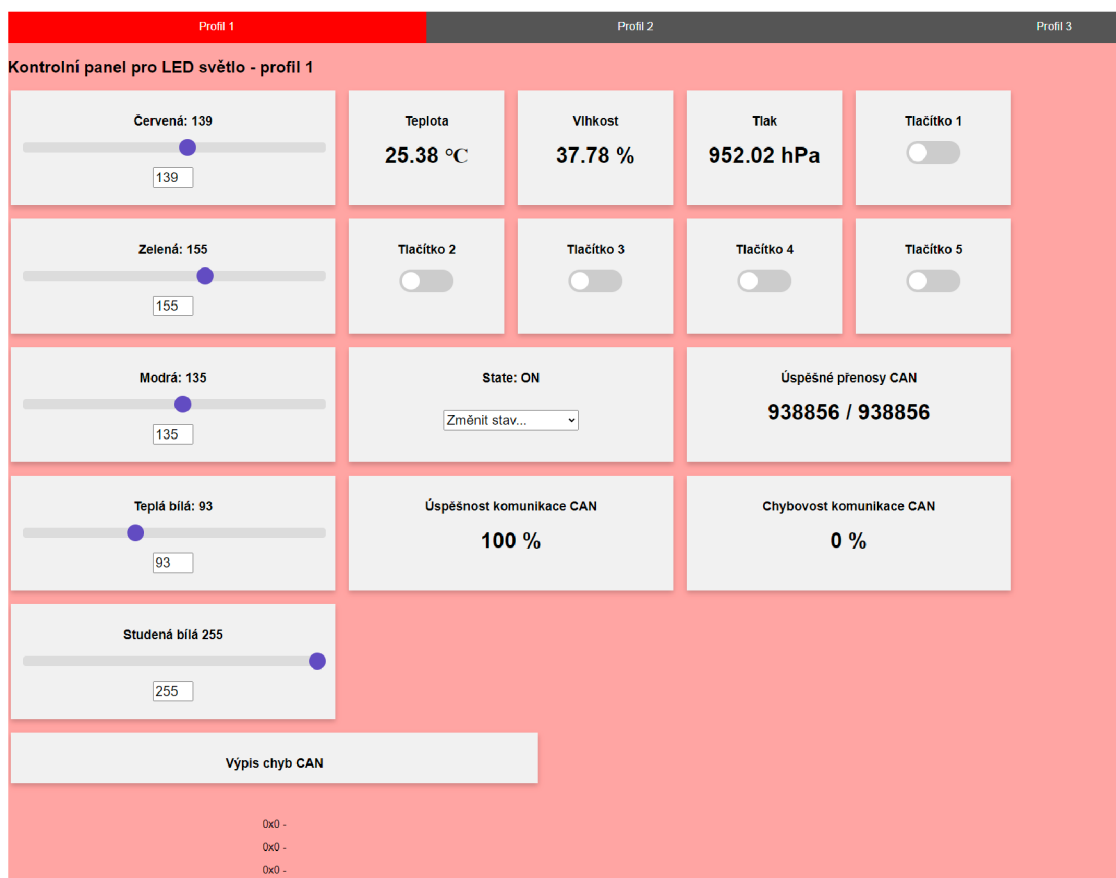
Profil 1 Profil 2 Profil 3

Kontrolní panel pro LED světlo - profil 1

Červená: 139

139

Teplota
25.38 °C

Vlhkost
37.78 %

Tlak
952.02 hPa

Tlačítko 1

Zelená: 155

155

Tlačítko 2

Tlačítko 3

Tlačítko 4

Tlačítko 5

Modrá: 135

135

State: ON

Změnit stav...

Úspěšné přenosy CAN
938856 / 938856

Teplá bílá: 93

93

Úspěšnost komunikace CAN
100 %

Chybovost komunikace CAN
0 %

Studená bílá 255

255

Výpis chyb CAN

0x0 -
0x0 -
0x0 -